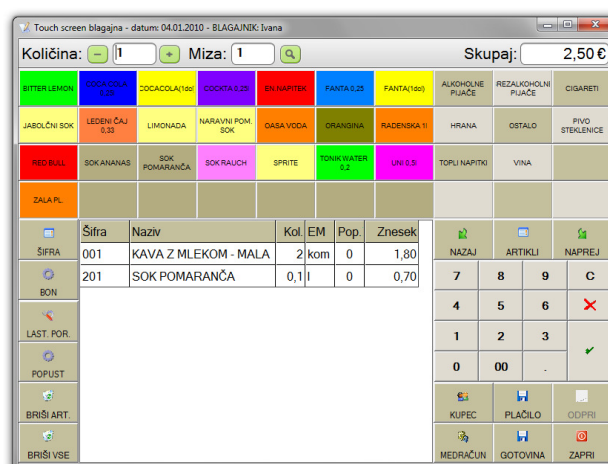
Touch screen blagajna - datum: 04.01.2010 - BLAGAJNIK: Ivana

Količina: 1 Miza: 1 Skupaj: 2,50 €

| BITTER LEMON | COCA COLA 0,25 | COCACOLA(1dcl) | COCKTA 0,25l | EN. NAPITEK | FANTA 0,25 | FANTA(1dcl) | ALKOHOLNE PIJAČE | BREZALKOHOLNI PIJAČE | CIGARETI |
|---|---|---|---|---|---|---|---|---|---|
| JABOLČNI SOK | LEDENI ČAJ 0,33 | LIMONADA | NARAVNI POM. SOK | OASA VODA | ORANGINA | RADENSKA 1l | HRANA | OSTALO | PIVO STEKLENICE |
| RED BULL | SOK ANANAS | SOK POMARANČA | SOK RAUCH | SPRITE | TONIK WATER 0,2 | UNI 0,5l | TOPLI NAPITKI | VINA | |
| ZALA PL. | | | | | | | | | |

ŠIFRA
BON
LAST. POR.
POPUST
BRIŠI ART.
BRIŠI VSE

| Šifra | Naziv | Kol. | EM | Pop. | Znesek |
|---|---|---|---|---|---|
| 001 | KAVA Z MLEKOM - MALA | 2 | kom | 0 | 1,80 |
| 201 | SOK POMARANČA | 0,1 | l | 0 | 0,70 |

NAZAJ ARTIKLI NAPREJ
7 8 9 C
4 5 6
1 2 3
0 00 .
KUPEC PLAČILO ODPRI
MEDRAČUN GOTOVINA ZAPRI